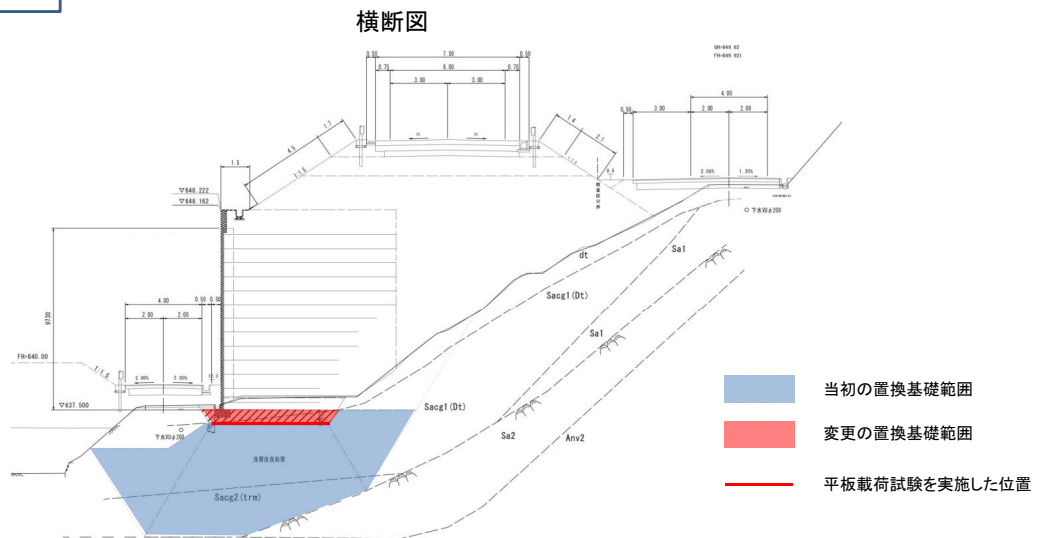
横断図

0.50 7.50 0.50
0.75 6.00 0.75
3.00 3.00

GH=649.62
FH=649.921

4.90
0.50 3.00 2.90 2.00

1.5
▽648.222
▽648.162

2.00% 1.30%

下水Φ200

dt
Sa1
Sacg1(Dt)
Sa1

9730

4.00 0.50 0.50
2.00 2.00

FH=640.00

2.00% 2.00%

▽637.500

Sacg1(Dt)

下水Φ200

Sa2
Anv2

Sacg2(trm)

当初の置換基礎範囲

変更の置換基礎範囲

平板載荷試験を実施した位置